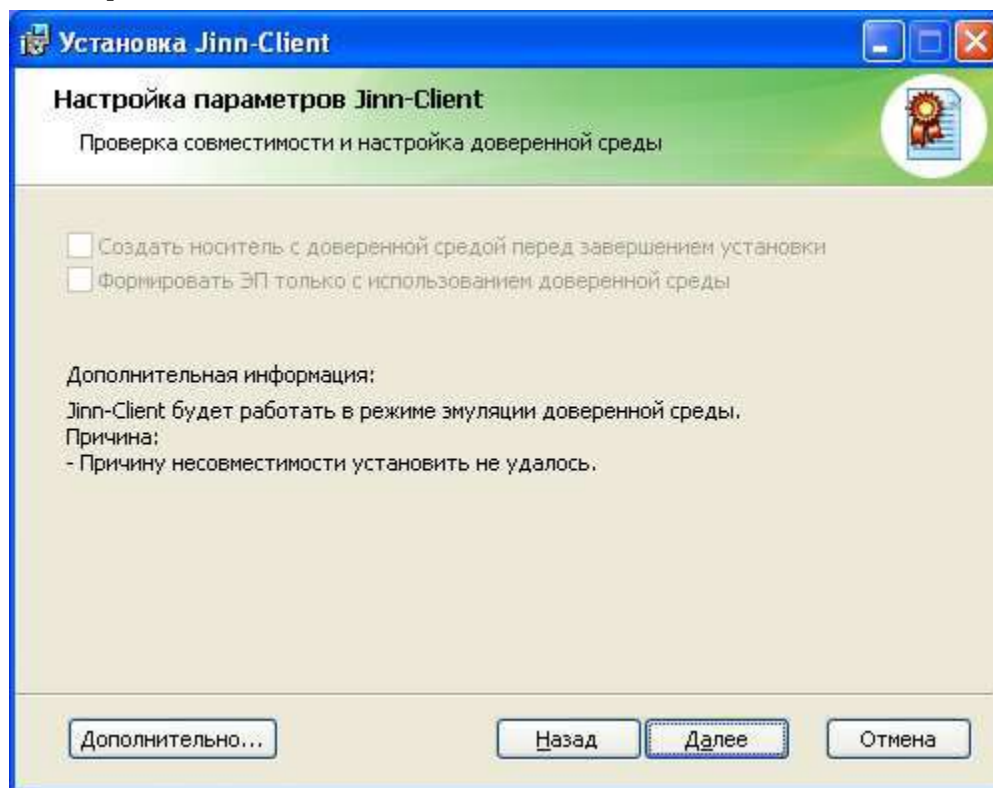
Установка Jinn-Client

Настройка параметров Jinn-Client

Проверка совместимости и настройка доверенной среды

Создать носитель с доверенной средой перед завершением установки

Формировать ЭП только с использованием доверенной среды

Дополнительная информация:

Jinn-Client будет работать в режиме эмуляции доверенной среды.
Причина:
- Причину несовместимости установить не удалось.

Дополнительно...

Назад

Далее

Отмена